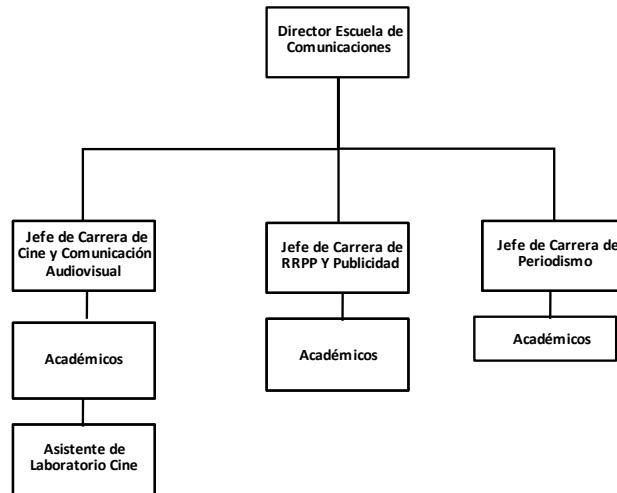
Director Escuela de Comunicaciones

Jefe de Carrera de Cine y Comunicación Audiovisual

Académicos

Asistente de Laboratorio Cine

Jefe de Carrera de RRPP Y Publicidad

Académicos

Jefe de Carrera de Periodismo

Académicos